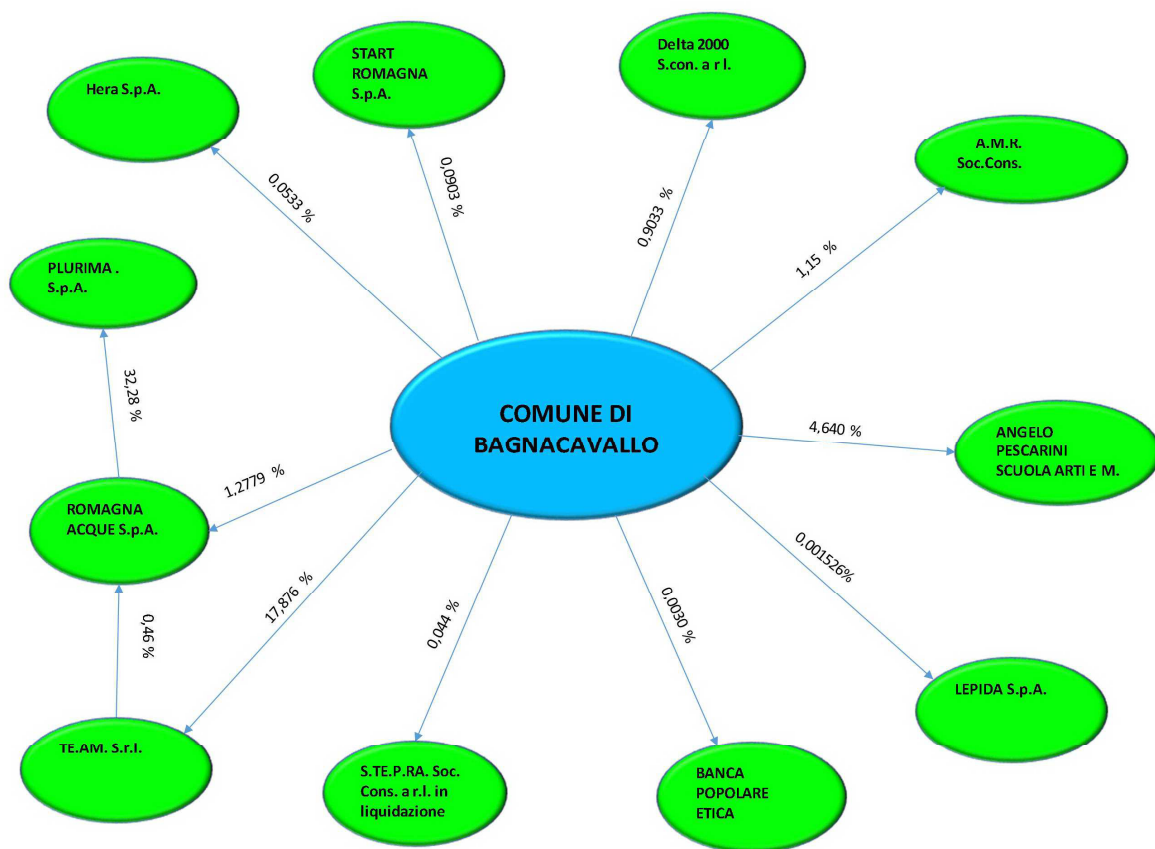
START ROMAGNA S.p.A.

Delta 2000 S.con. a r l.

Hera S.p.A.

A.M.R. Soc.Cons.

0,0533 %

0,0903 %

0,9033 %

1,15 %

PLURIMA . S.p.A.

32,28 %

COMUNE DI BAGNACAVALLO

4,640 %

ANGELO PESCARINI SCUOLA ARTI E M.

1,2779 %

ROMAGNA ACQUE S.p.A.

0,001526%

17,876 %

0,46 %

0,044 %

0,0030 %

LEPIDA S.p.A.

TE.AM. S.r.l.

S.TE.P.RA. Soc. Cons. a r.l. in liquidazione

BANCA POPOLARE ETICA